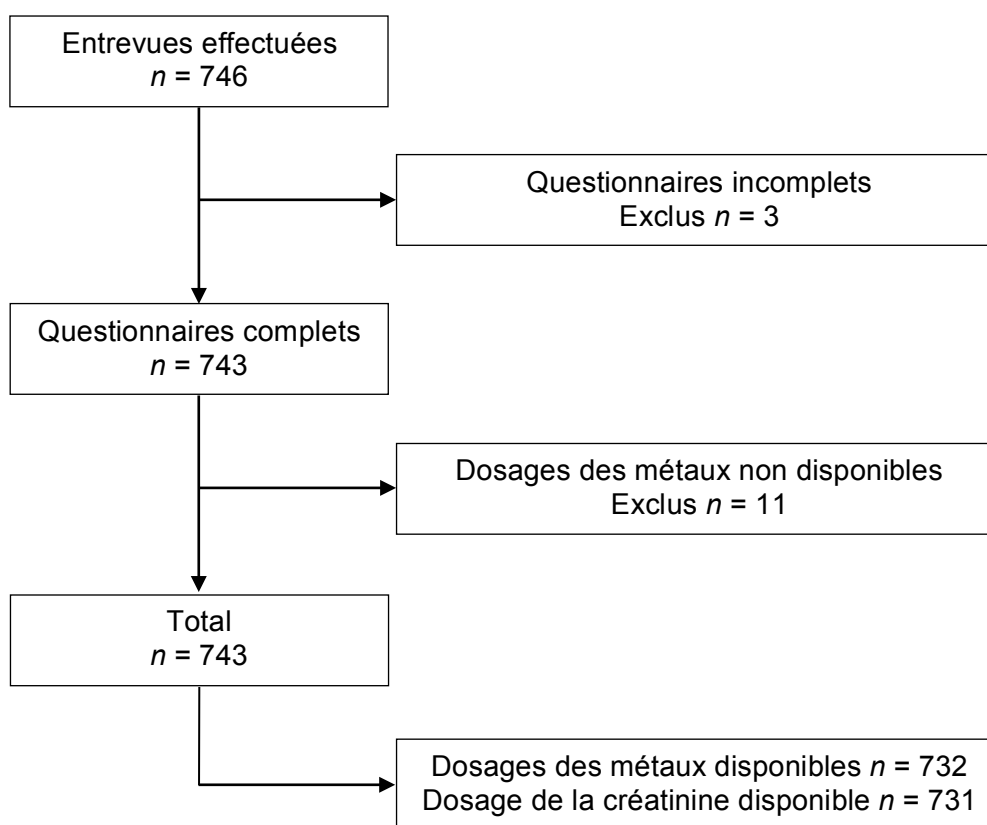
Entrevues effectuées
$n = 746$

Questionnaires incomplets
Exclus $n = 3$

Questionnaires complets
$n = 743$

Dosages des métaux non disponibles
Exclus $n = 11$

Total
$n = 743$

Dosages des métaux disponibles $n = 732$
Dosage de la créatinine disponible $n = 731$